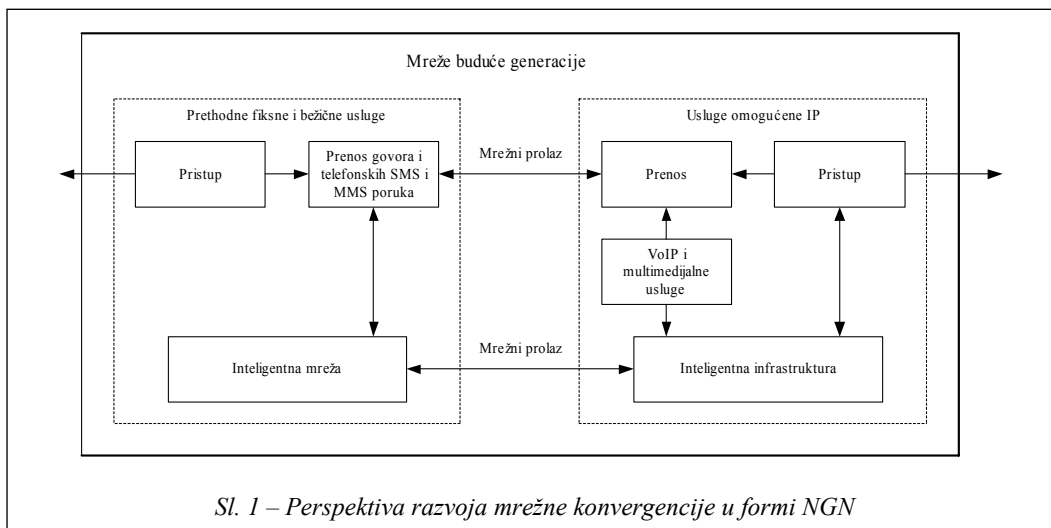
Mreže buduće generacije

Prethodne fiksne i bežične usluge

Pristup

Prenos govora i telefonskih SMS i MMS poruka

Inteligentna mreža

Mrežni prolaz

Mrežni prolaz

Usluge omogućene IP

Prenos

Pristup

VoIP i multimedijalne usluge

Inteligentna infrastruktura

Sl. 1 – Perspektiva razvoja mrežne konvergencije u formi NGN